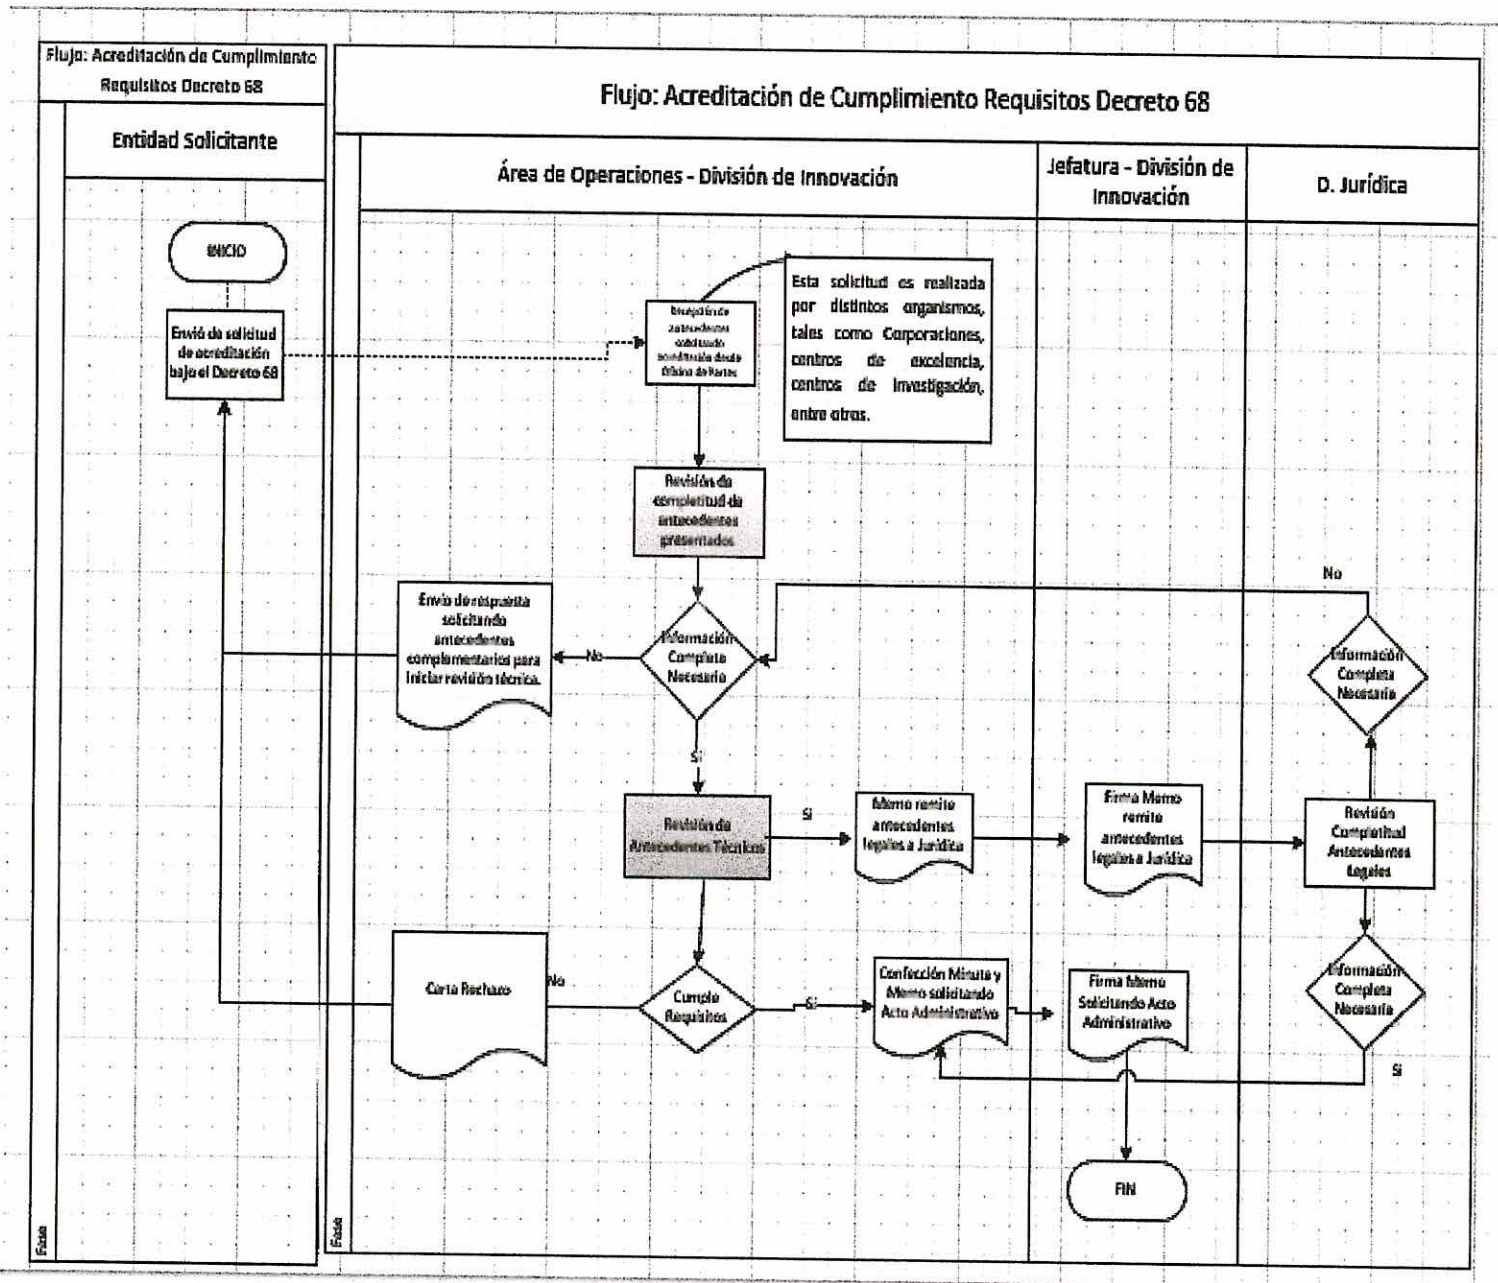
Flujo: Acreditación de Cumplimiento Requisitos Decreto 68

Entidad Solicitante

INICIO

Envió de solicitud de acreditación bajo el Decreto 68

Fase

Flujo: Acreditación de Cumplimiento Requisitos Decreto 68

Área de Operaciones - División de Innovación

Jefatura - División de Innovación

D. Jurídica

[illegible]

Esta solicitud es realizada por distintos organismos, tales como Corporaciones, centros de excelencia, centros de investigación, entre otras.

Revisión de completitud de antecedentes presentados

Envío de respuesta solicitando antecedentes complementarios para iniciar revisión técnica.

No

Información Completa Necesaria

Si

Revisión de Antecedentes Técnicos

Si

Memo remite antecedentes legales a Jurídica

Firma Memo remite antecedentes legales a Jurídica

Revisión Completitud Antecedentes Legales

No

Información Completa Necesaria

Carta Rechazo

No

Cumple Requisitos

Si

Confección Minuta y Memo solicitando Acto Administrativo

Firma Memo Solicitando Acto Administrativo

Información Completa Necesaria

Si

FIN

Fase